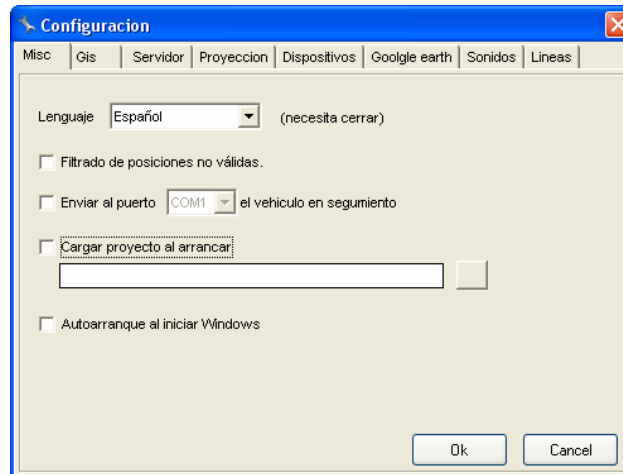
Configuracion

Misc | Gis | Servidor | Proyeccion | Dispositivos | Goolgle earth | Sonidos | Lineas

Lenguaje Español (necesita cerrar)

Filtrado de posiciones no válidas.

Enviar al puerto COM1 el vehiculo en segumiento

Cargar proyecto al arrancar

Autoarranque al iniciar Windows

Ok Cancel